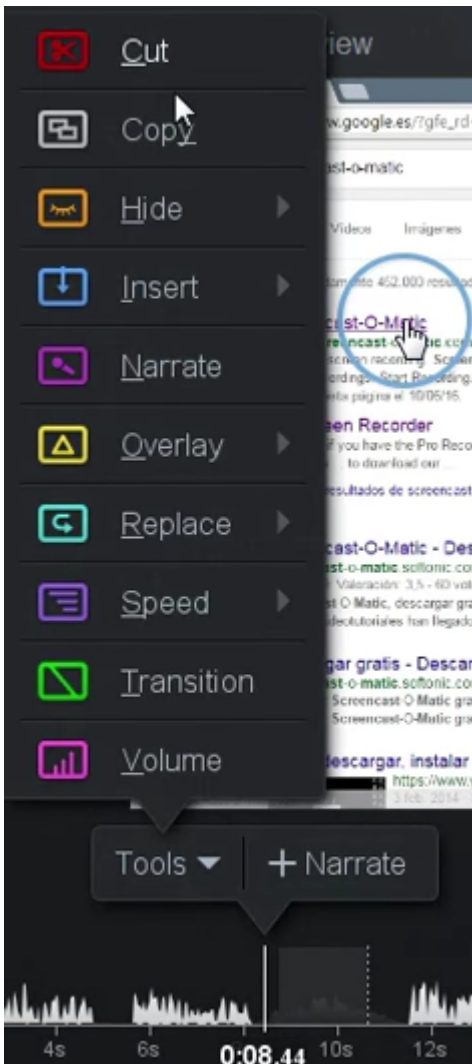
Cut
Copy
Hide
Insert
Narrate
Overlay
Replace
Speed
Transition
Volume

iew
w.google.es/?gfe_rd=
ast-o-matic
Videos
Imágenes
mente 452.000 resultados
cast-O-Matic
encast-o-matic.com
screen recorder... Screen
rdings. Start Recording.
esta página el 10/06/16.
een Recorder
f you have the Pro Reco
to download our ...
esultados de screencast
cast-O-Matic - Des
st-o-matic.softonic.co
Valoración: 3,5 - 60 vot
t O Matic, descargar gra
deotutoriales han llegado
gar gratis - Descar
st-o-matic.softonic.co
Screencast-O-Matic gra
Screencast-O-Matic gra
descargar, instalar
https://www.
3 feb. 2014

Tools
+ Narrate

4s
6s
0:08.44
10s
12s